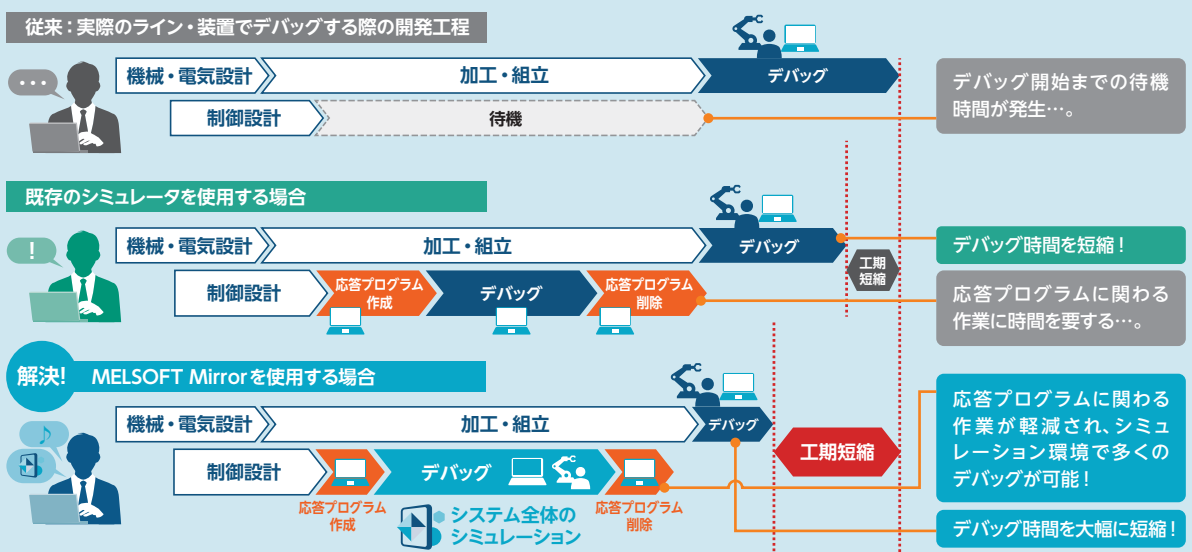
従来：実際のライン・装置でデバッグする際の開発工程

...

機械・電気設計

加工・組立

デバッグ

制御設計

待機

デバッグ開始までの待機時間が発生…。

既存のシミュレータを使用する場合

!

機械・電気設計

加工・組立

デバッグ

制御設計

応答プログラム作成

デバッグ

応答プログラム削除

工期短縮

デバッグ時間を短縮！

応答プログラムに関わる作業に時間を要する…。

解決!

MELSOFT Mirrorを使用する場合

機械・電気設計

加工・組立

デバッグ

制御設計

デバッグ

応答プログラム作成

応答プログラム削除

システム全体のシミュレーション

工期短縮

応答プログラムに関わる作業が軽減され、シミュレーション環境で多くのデバッグが可能！

デバッグ時間を大幅に短縮！